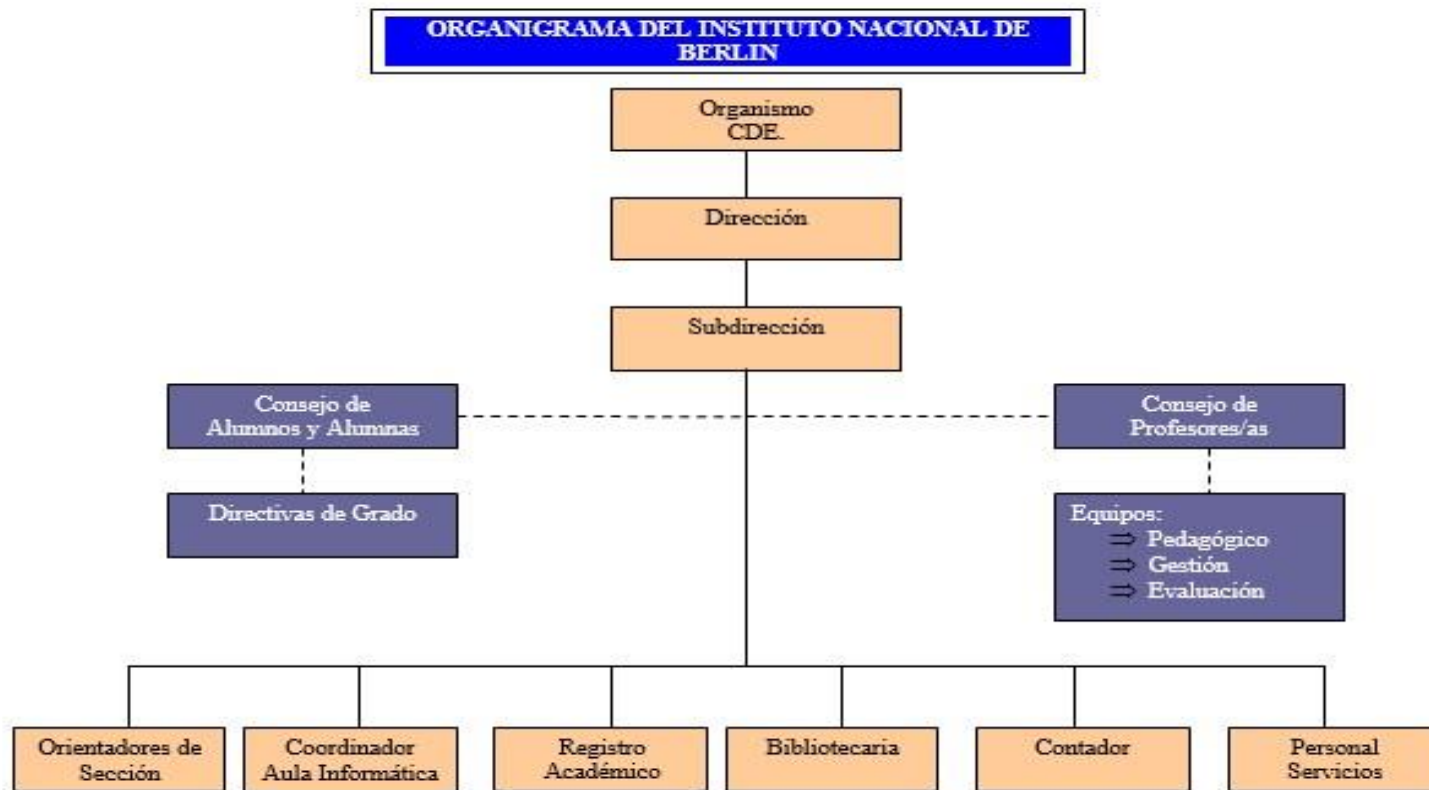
ORGANIGRAMA DEL INSTITUTO NACIONAL DE BERLIN

Organismo CDE.

Dirección

Subdirección

Consejo de Alumnos y Alumnas

Consejo de Profesores/as

Directivas de Grado

Equipos:
⇒ Pedagógico
⇒ Gestión
⇒ Evaluación

Orientadores de Sección

Coordinador Aula Informática

Registro Académico

Bibliotecaria

Contador

Personal Servicios